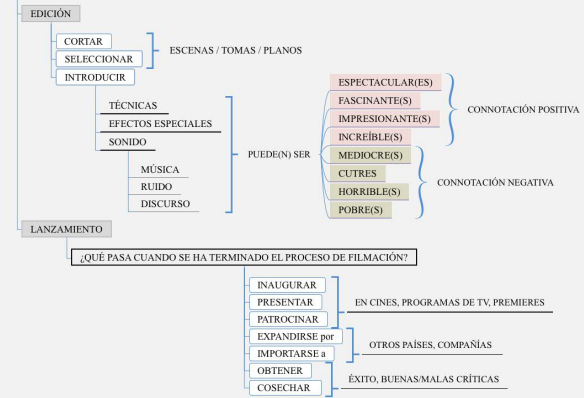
EDICIÓN

CORTAR
SELECCIONAR
INTRODUCIR

ESCENAS / TOMAS / PLANOS

TÉCNICAS
EFECTOS ESPECIALES
SONIDO

MÚSICA
RUIDO
DISCURSO

PUEDE(N) SER

ESPECTACULAR(ES)
FASCINANTE(S)
IMPRESIONANTE(S)
INCREÍBLE(S)

CONNOTACIÓN POSITIVA

MEDIOCRE(S)
CUTRES
HORRIBLE(S)
POBRE(S)

CONNOTACIÓN NEGATIVA

LANZAMIENTO

¿QUÉ PASA CUANDO SE HA TERMINADO EL PROCESO DE FILMACIÓN?

INAUGURAR
PRESENTAR
PATROCINAR

EN CINES, PROGRAMAS DE TV, PREMIERES

EXPANDIRSE por
IMPORTARSE a

OTROS PAÍSES, COMPAÑÍAS

OBTENER
COSECHAR

ÉXITO, BUENAS/MALAS CRÍTICAS